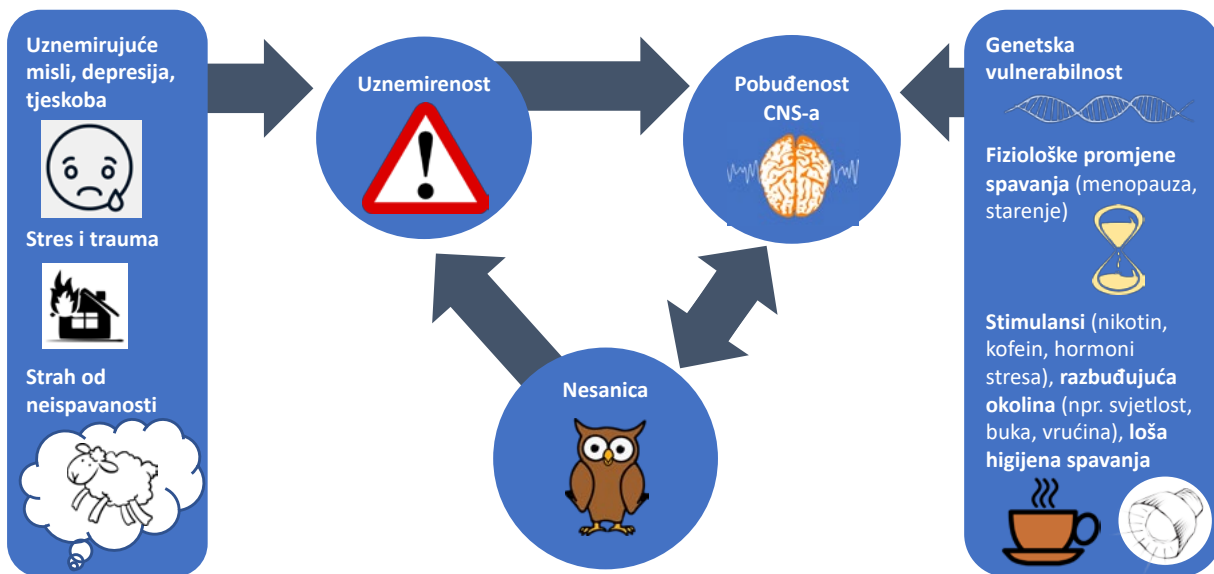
Uznemirujuće misli, depresija, tjeskoba

Stres i trauma

Strah od neispavanosti

Uznemirenost

Pobuđenost CNS-a

Nesanica

Genetska vulnerabilnost

Fiziološke promjene spavanja (menopauza, starenje)

Stimulansi (nikotin, kofein, hormoni stresa), razbuđujuća okolina (npr. svjetlost, buka, vrućina), loša higijena spavanja